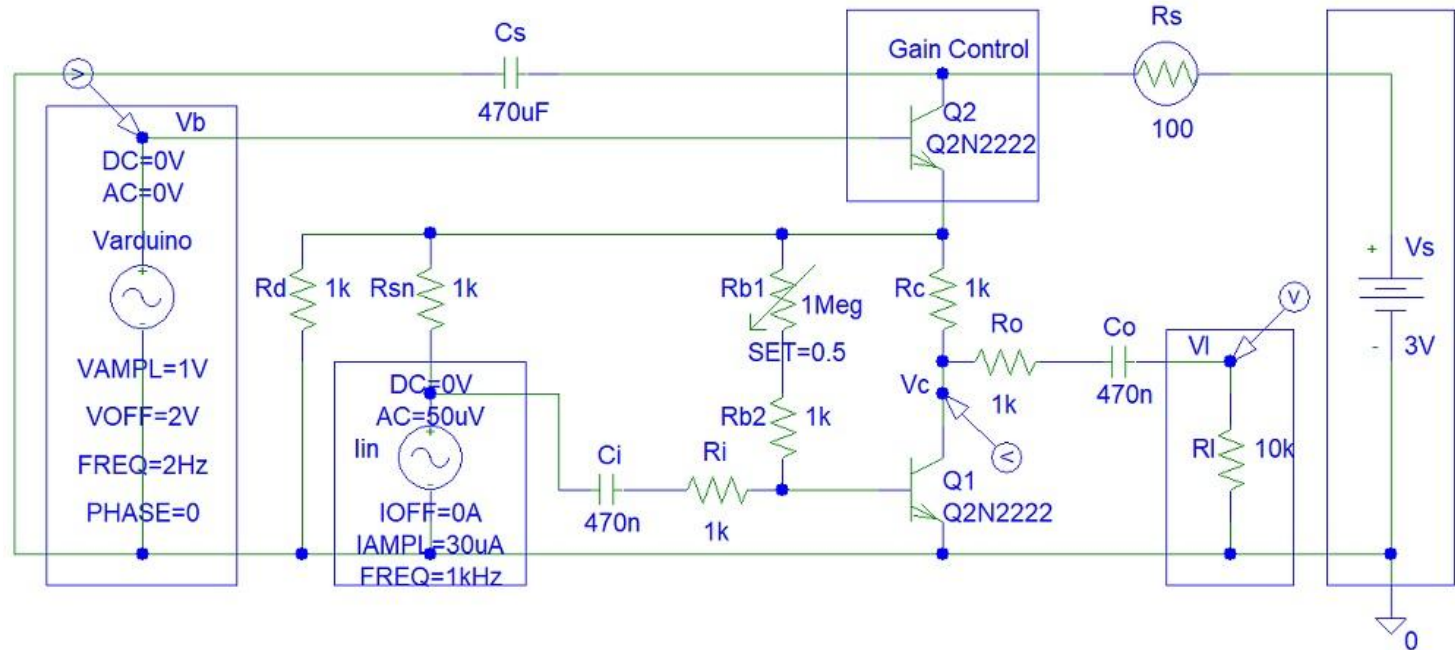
Cs
470uF
Gain Control
Rs
100
Q2
Q2N2222
Vb
DC=0V
AC=0V
Varduino
VAMPL=1V
VOFF=2V
FREQ=2Hz
PHASE=0
Rd 1k
Rsn 1k
DC=0V
AC=50uV
Iin
IOFF=0A
IAMPL=30uA
FREQ=1kHz
Ci
470n
Ri
1k
Rb1 1Meg
SET=0.5
Rb2 1k
Rc 1k
Vc
Ro
1k
Co
470n
Q1
Q2N2222
Vl
Rl 10k
Vs
+
-
3V
0